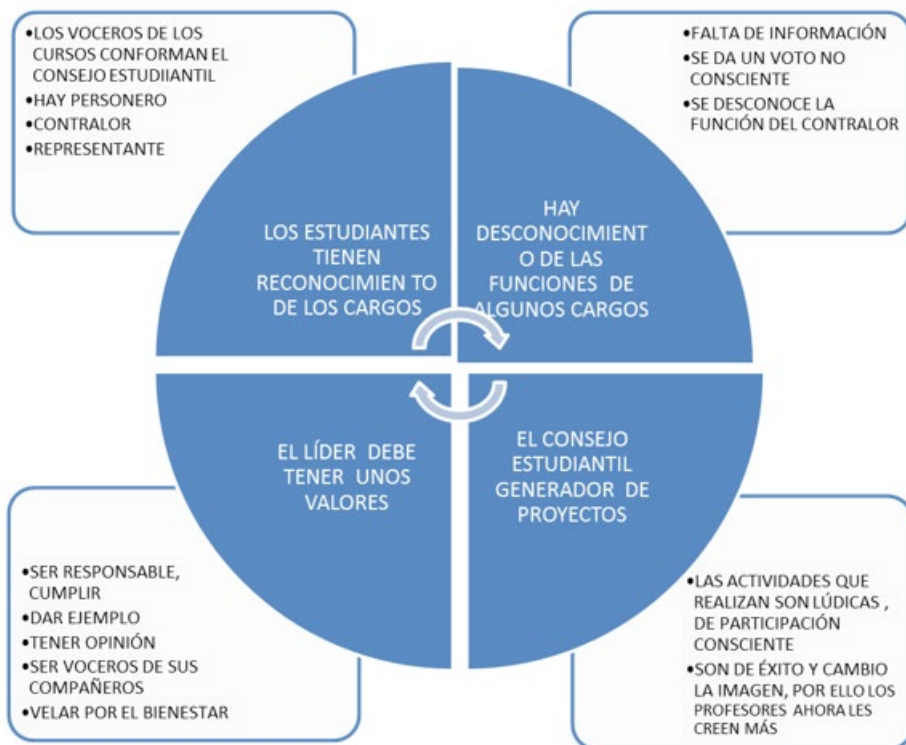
•LOS VOCEROS DE LOS CURSOS CONFORMAN EL CONSEJO ESTUDIIANTIL
•HAY PERSONERO
•CONTRALOR
•REPRESENTANTE

•FALTA DE INFORMACIÓN
•SE DA UN VOTO NO CONSCIENTE
•SE DESCONOCE LA FUNCIÓN DEL CONTRALOR

LOS ESTUDIANTES TIENEN RECONOCIMIEN TO DE LOS CARGOS

HAY DESCONOCIMIENT O DE LAS FUNCIONES DE ALGUNOS CARGOS

EL LÍDER DEBE TENER UNOS VALORES

EL CONSEJO ESTUDIANTIL GENERADOR DE PROYECTOS

•SER RESPONSABLE, CUMPLIR
•DAR EJEMPLO
•TENER OPINIÓN
•SER VOCEROS DE SUS COMPAÑEROS
•VELAR POR EL BIENESTAR

•LAS ACTIVIDADES QUE REALIZAN SON LÚDICAS , DE PARTICIPACIÓN CONSCIENTE
•SON DE ÉXITO Y CAMBIO LA IMAGEN, POR ELLO LOS PROFESORES AHORA LES CREEN MÁS